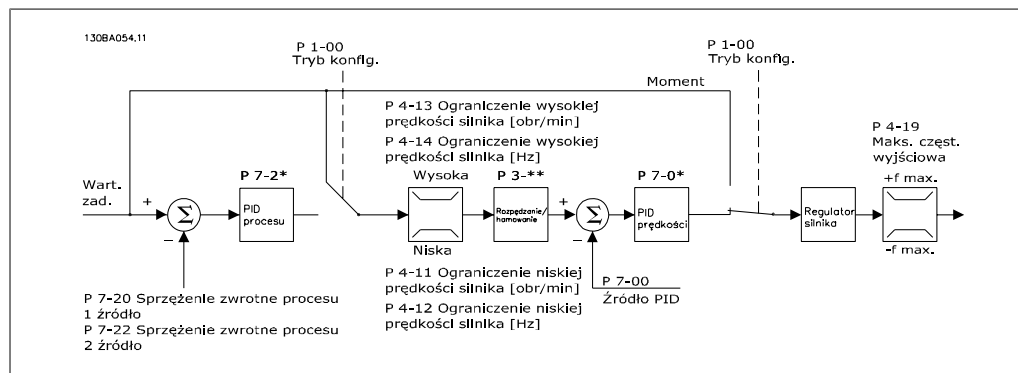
130BA054.11

P 1-00
Tryb konfig.

P 1-00
Tryb konfig.

Moment

P 4-13 Ograniczenie wysokiej prędkości silnika [obr/min]

P 4-14 Ograniczenie wysokiej prędkości silnika [Hz]

P 4-19
Maks. częst. wyjściowa

Wart. zad.

+

−

$\Sigma$

P 7-2*

PID procesu

Wysoka

Niska

P 3-**

Rozpędzanie/ hamowanie

+

−

$\Sigma$

P 7-0*

PID prędkości

Regulator silnika

+f max.

-f max.

P 4-11 Ograniczenie niskiej prędkości silnika [obr/min]

P 4-12 Ograniczenie niskiej prędkości silnika [Hz]

P 7-00
Źródło PID

P 7-20 Sprzężenie zwrotne procesu 1 źródło
P 7-22 Sprzężenie zwrotne procesu 2 źródło